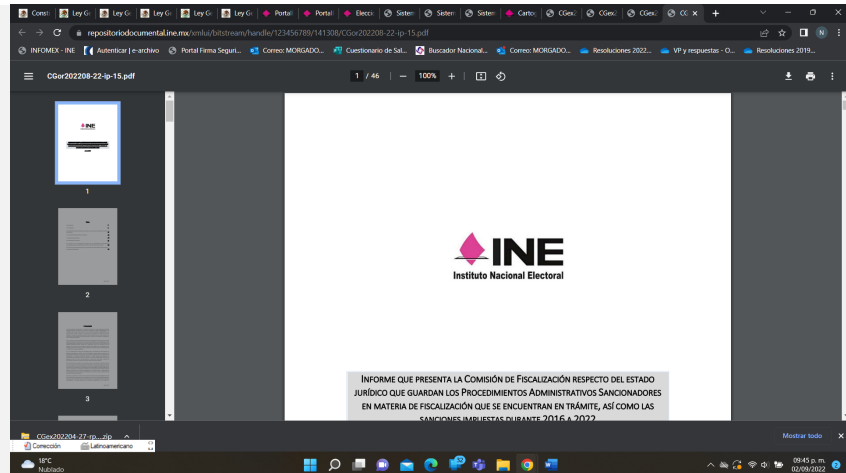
Const | Ley Ge | Ley Ge | Ley Ge | Ley Ge | Ley Ge | Portal | Portal | Elecci | Sistem | Sistem | Sistem | Carto | CGex2 | CGex2 | CGex2 | CC ×

repositoriodocumental.ine.mx/xmlui/bitstream/handle/123456789/141308/CGor202208-22-ip-15.pdf

INFOMEX - INE | Autenticar | e-archivo | Portal Firma Seguri... | Correo: MORGADO... | Cuestionario de Sal... | Buscador Nacional... | Correo: MORGADO... | Resoluciones 2022... | VP y respuestas - O... | Resoluciones 2019...

CGor202208-22-ip-15.pdf

1 / 46 | — 100% +

INE

1

2

3

INE
Instituto Nacional Electoral

INFORME QUE PRESENTA LA COMISIÓN DE FISCALIZACIÓN RESPECTO DEL ESTADO JURÍDICO QUE GUARDAN LOS PROCEDIMIENTOS ADMINISTRATIVOS SANCIONADORES EN MATERIA DE FISCALIZACIÓN QUE SE ENCUENTRAN EN TRÁMITE, ASÍ COMO LAS SANCIONES IMPUESTAS DURANTE 2016 A 2022

CGex202204-27-ip....zip
Corrección | Latinoamericano

Mostrar todo ×

18°C
Nublado

09:45 p. m.
02/09/2022